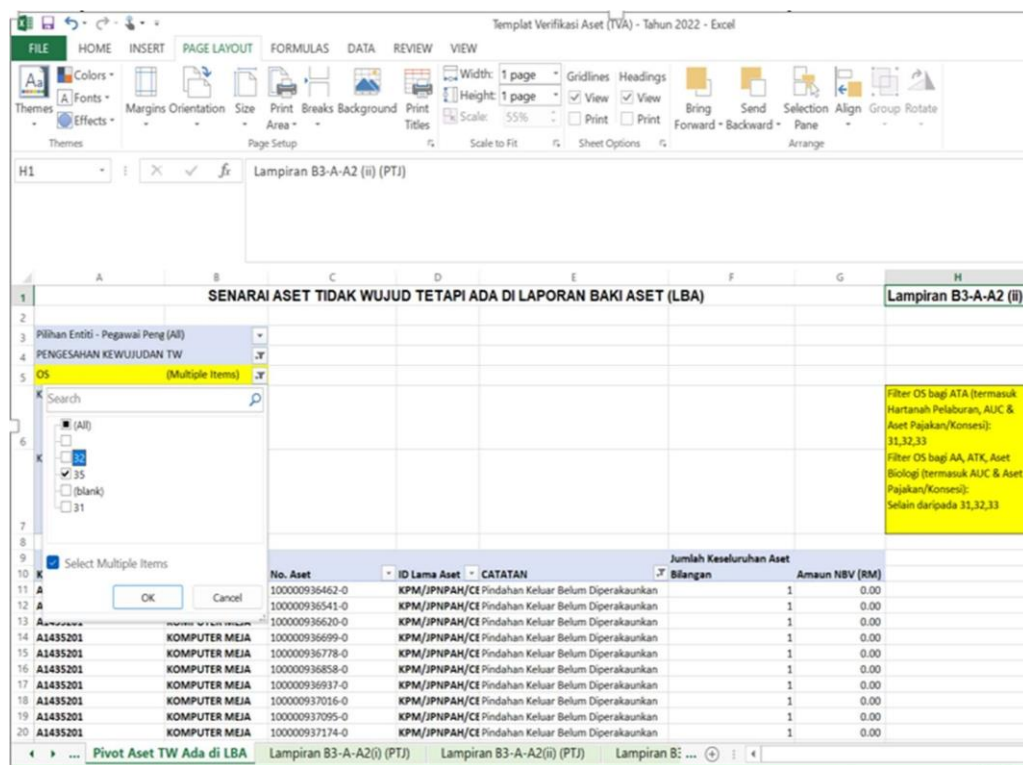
Templat Verifikasi Aset (TVA) - Tahun 2022 - Excel

FILE HOME INSERT PAGE LAYOUT FORMULAS DATA REVIEW VIEW

Themes Colors Fonts Effects Themes
Margins Orientation Size Print Area Breaks Background Print Titles
Page Setup
Width: 1 page
Height: 1 page
Scale: 55%
Scale to Fit
Gridlines View Print
Headings View Print
Sheet Options
Bring Forward Send Backward Selection Pane Align Group Rotate
Arrange

H1 Lampiran B3-A-A2 (ii) (PTJ)

| | A | B | C | D | E | F | G | H |
|---|---|---|---|---|---|---|---|---|
| 1 | SENARAI ASET TIDAK WUJUD TETAPI ADA DI LAPORAN BAKI ASET (LBA) | | | | | | | Lampiran B3-A-A2 (ii) |
| 3 | Pilihan Entiti - Pegawai Peng (All) | | | | | | | |
| 4 | PENGESAHAN KEWUJUDAN TW | | | | | | | |
| 5 | OS | (Multiple Items) | | | | | | |

Search
(All)
32
35
(blank)
31
Select Multiple Items
OK Cancel

Filter OS bagi ATA (termasuk Hartanah Pelaburan, AUC & Aset Pajakan/Konsesi): 31,32,33
Filter OS bagi AA, ATK, Aset Biologi (termasuk AUC & Aset Pajakan/Konsesi): Selain daripada 31,32,33

| | A | B | C | D | E | F | G |
|---|---|---|---|---|---|---|---|
| 9 | | | | | | Jumlah Keseluruhan Aset | |
| 10 | K | | No. Aset | ID Lama Aset | CATATAN | Bilangan | Amaun NBV (RM) |
| 11 | A | | 100000936462-0 | KPM/JPNPAH/CE | Pindahan Keluar Belum Diperakaunkan | 1 | 0.00 |
| 12 | A | | 100000936541-0 | KPM/JPNPAH/CE | Pindahan Keluar Belum Diperakaunkan | 1 | 0.00 |
| 13 | A | | 100000936620-0 | KPM/JPNPAH/CE | Pindahan Keluar Belum Diperakaunkan | 1 | 0.00 |
| 14 | A1435201 | KOMPUTER MEJA | 100000936699-0 | KPM/JPNPAH/CE | Pindahan Keluar Belum Diperakaunkan | 1 | 0.00 |
| 15 | A1435201 | KOMPUTER MEJA | 100000936778-0 | KPM/JPNPAH/CE | Pindahan Keluar Belum Diperakaunkan | 1 | 0.00 |
| 16 | A1435201 | KOMPUTER MEJA | 100000936858-0 | KPM/JPNPAH/CE | Pindahan Keluar Belum Diperakaunkan | 1 | 0.00 |
| 17 | A1435201 | KOMPUTER MEJA | 100000936937-0 | KPM/JPNPAH/CE | Pindahan Keluar Belum Diperakaunkan | 1 | 0.00 |
| 18 | A1435201 | KOMPUTER MEJA | 100000937016-0 | KPM/JPNPAH/CE | Pindahan Keluar Belum Diperakaunkan | 1 | 0.00 |
| 19 | A1435201 | KOMPUTER MEJA | 100000937095-0 | KPM/JPNPAH/CE | Pindahan Keluar Belum Diperakaunkan | 1 | 0.00 |
| 20 | A1435201 | KOMPUTER MEJA | 100000937174-0 | KPM/JPNPAH/CE | Pindahan Keluar Belum Diperakaunkan | 1 | 0.00 |

... Pivot Aset TW Ada di LBA | Lampiran B3-A-A2(i) (PTJ) | Lampiran B3-A-A2(ii) (PTJ) | Lampiran B3 ...